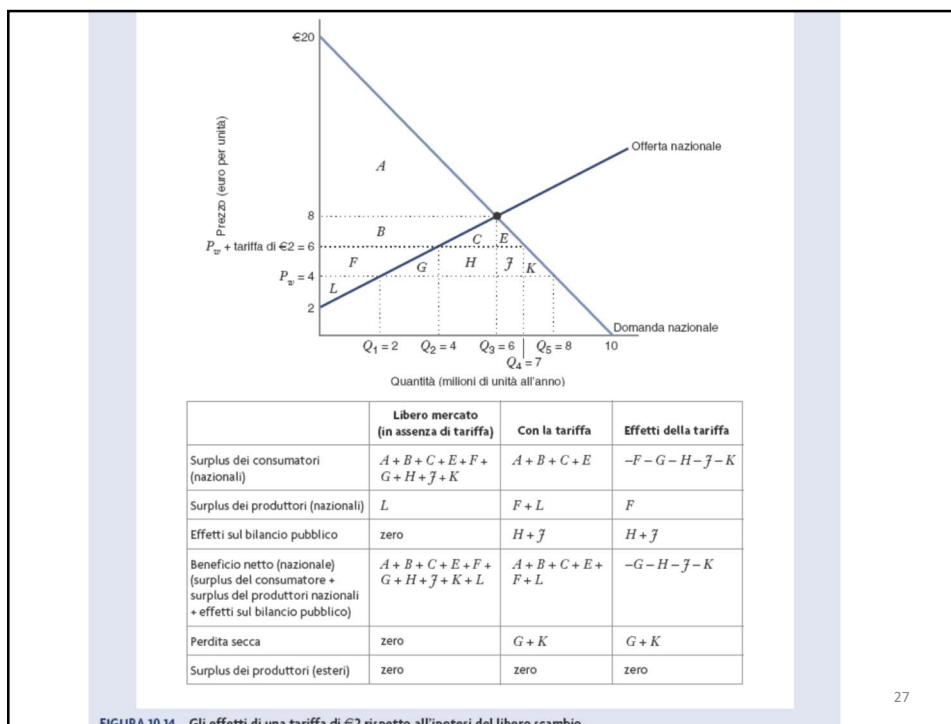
€20

Prezzo (euro per unità)

Offerta nazionale

$A$

8

$B$

$C$ $E$

$P_w$ + tariffa di €2 = 6

$F$ $G$ $H$ $J$ $K$

$P_w = 4$

$L$

2

Domanda nazionale

$Q_1 = 2$ $Q_2 = 4$ $Q_3 = 6$ $Q_5 = 8$ 10

$Q_4 = 7$

Quantità (milioni di unità all'anno)

| | Libero mercato (in assenza di tariffa) | Con la tariffa | Effetti della tariffa |
|---|---|---|---|
| Surplus dei consumatori (nazionali) | $A+B+C+E+F+G+H+J+K$ | $A+B+C+E$ | $-F-G-H-J-K$ |
| Surplus dei produttori (nazionali) | $L$ | $F+L$ | $F$ |
| Effetti sul bilancio pubblico | zero | $H+J$ | $H+J$ |
| Beneficio netto (nazionale) (surplus del consumatore + surplus del produttori nazionali + effetti sul bilancio pubblico) | $A+B+C+E+F+G+H+J+K+L$ | $A+B+C+E+F+L$ | $-G-H-J-K$ |
| Perdita secca | zero | $G+K$ | $G+K$ |
| Surplus dei produttori (esteri) | zero | zero | zero |

27

FIGURA 10.14 Gli effetti di una tariffa di €2 rispetto all'ipotesi del libero scambio